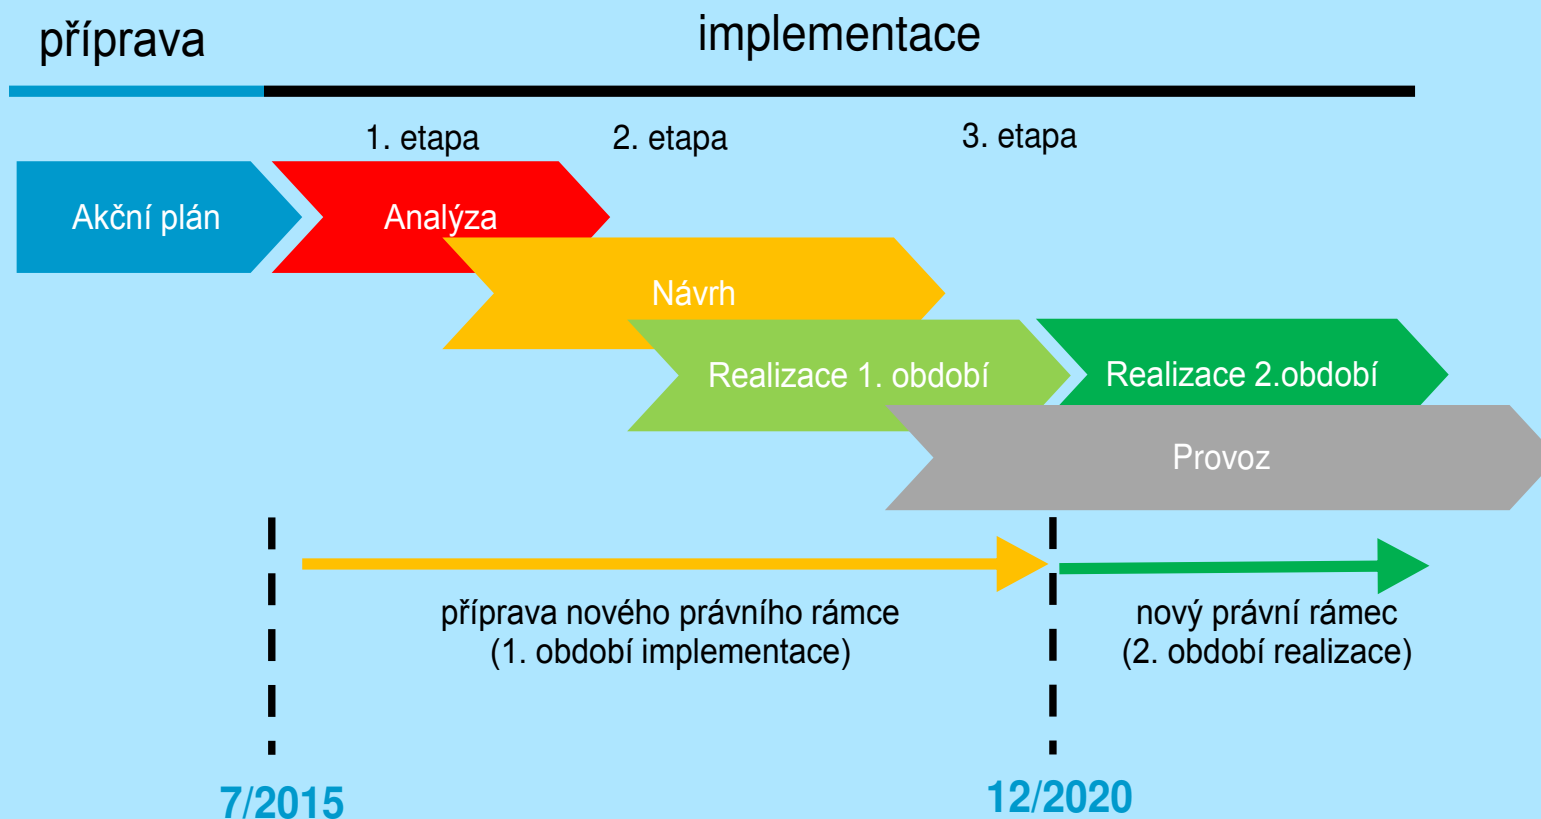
příprava

implementace

1. etapa

2. etapa

3. etapa

Akční plán

Analýza

Návrh

Realizace 1. období

Realizace 2.období

Provoz

příprava nového právního rámce (1. období implementace)

nový právní rámec (2. období realizace)

7/2015

12/2020